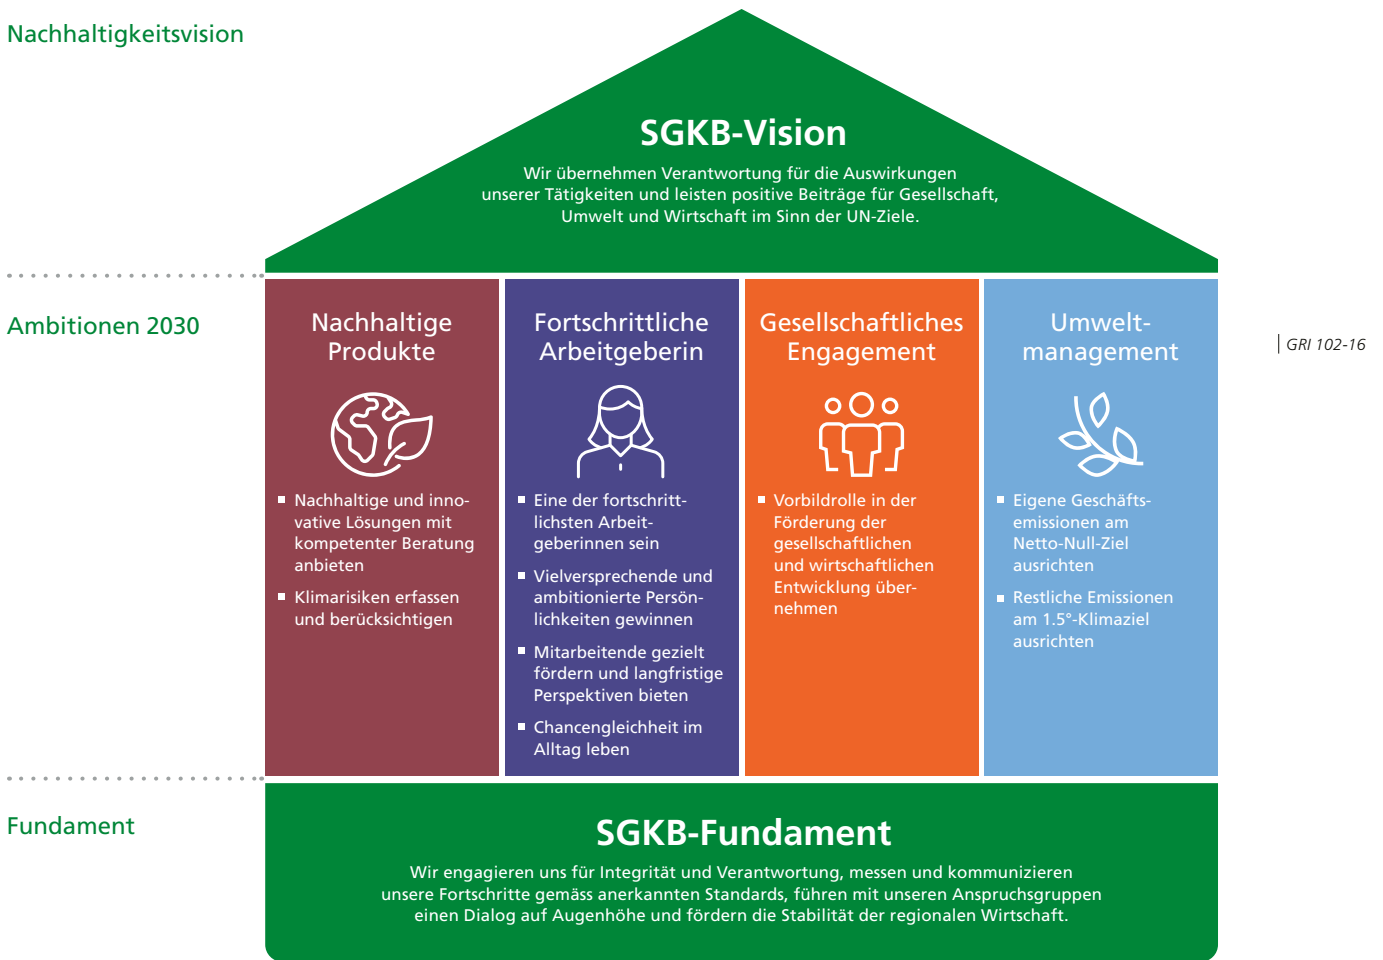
Nachhaltigkeitsvision

SGKB-Vision

Wir übernehmen Verantwortung für die Auswirkungen unserer Tätigkeiten und leisten positive Beiträge für Gesellschaft, Umwelt und Wirtschaft im Sinn der UN-Ziele.

Ambitionen 2030

GRI 102-16

Nachhaltige Produkte

- Nachhaltige und innovative Lösungen mit kompetenter Beratung anbieten
- Klimarisiken erfassen und berücksichtigen

Fortschrittliche Arbeitgeberin

- Eine der fortschrittlichsten Arbeitgeberinnen sein
- Vielversprechende und ambitionierte Persönlichkeiten gewinnen
- Mitarbeitende gezielt fördern und langfristige Perspektiven bieten
- Chancengleichheit im Alltag leben

Gesellschaftliches Engagement

- Vorbildrolle in der Förderung der gesellschaftlichen und wirtschaftlichen Entwicklung übernehmen

Umweltmanagement

- Eigene Geschäftsemissionen am Netto-Null-Ziel ausrichten
- Restliche Emissionen am 1.5°-Klimaziel ausrichten

Fundament

SGKB-Fundament

Wir engagieren uns für Integrität und Verantwortung, messen und kommunizieren unsere Fortschritte gemäss anerkannten Standards, führen mit unseren Anspruchsgruppen einen Dialog auf Augenhöhe und fördern die Stabilität der regionalen Wirtschaft.